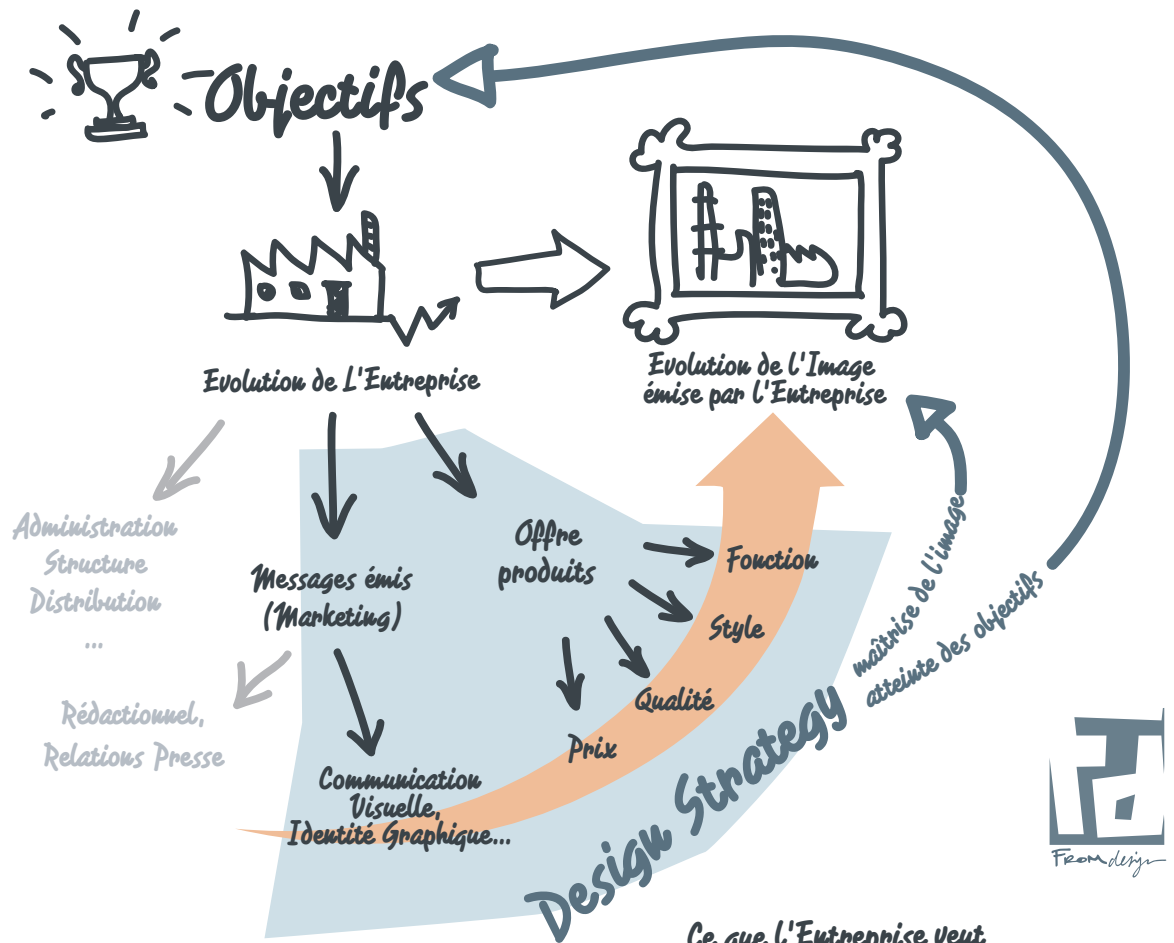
Objectifs

Evolution de L'Entreprise

Evolution de l'Image émise par l'Entreprise

Administration
Structure
Distribution
...

Messages émis (Marketing)

Offre produits

Fonction

Style

Qualité

Prix

Rédactionnel, Relations Presse

Communication Visuelle, Identité Graphique...

maîtrise de l'image

atteinte des objectifs

Design Strategy

FROMdesign

Ce que l'Entreprise veut